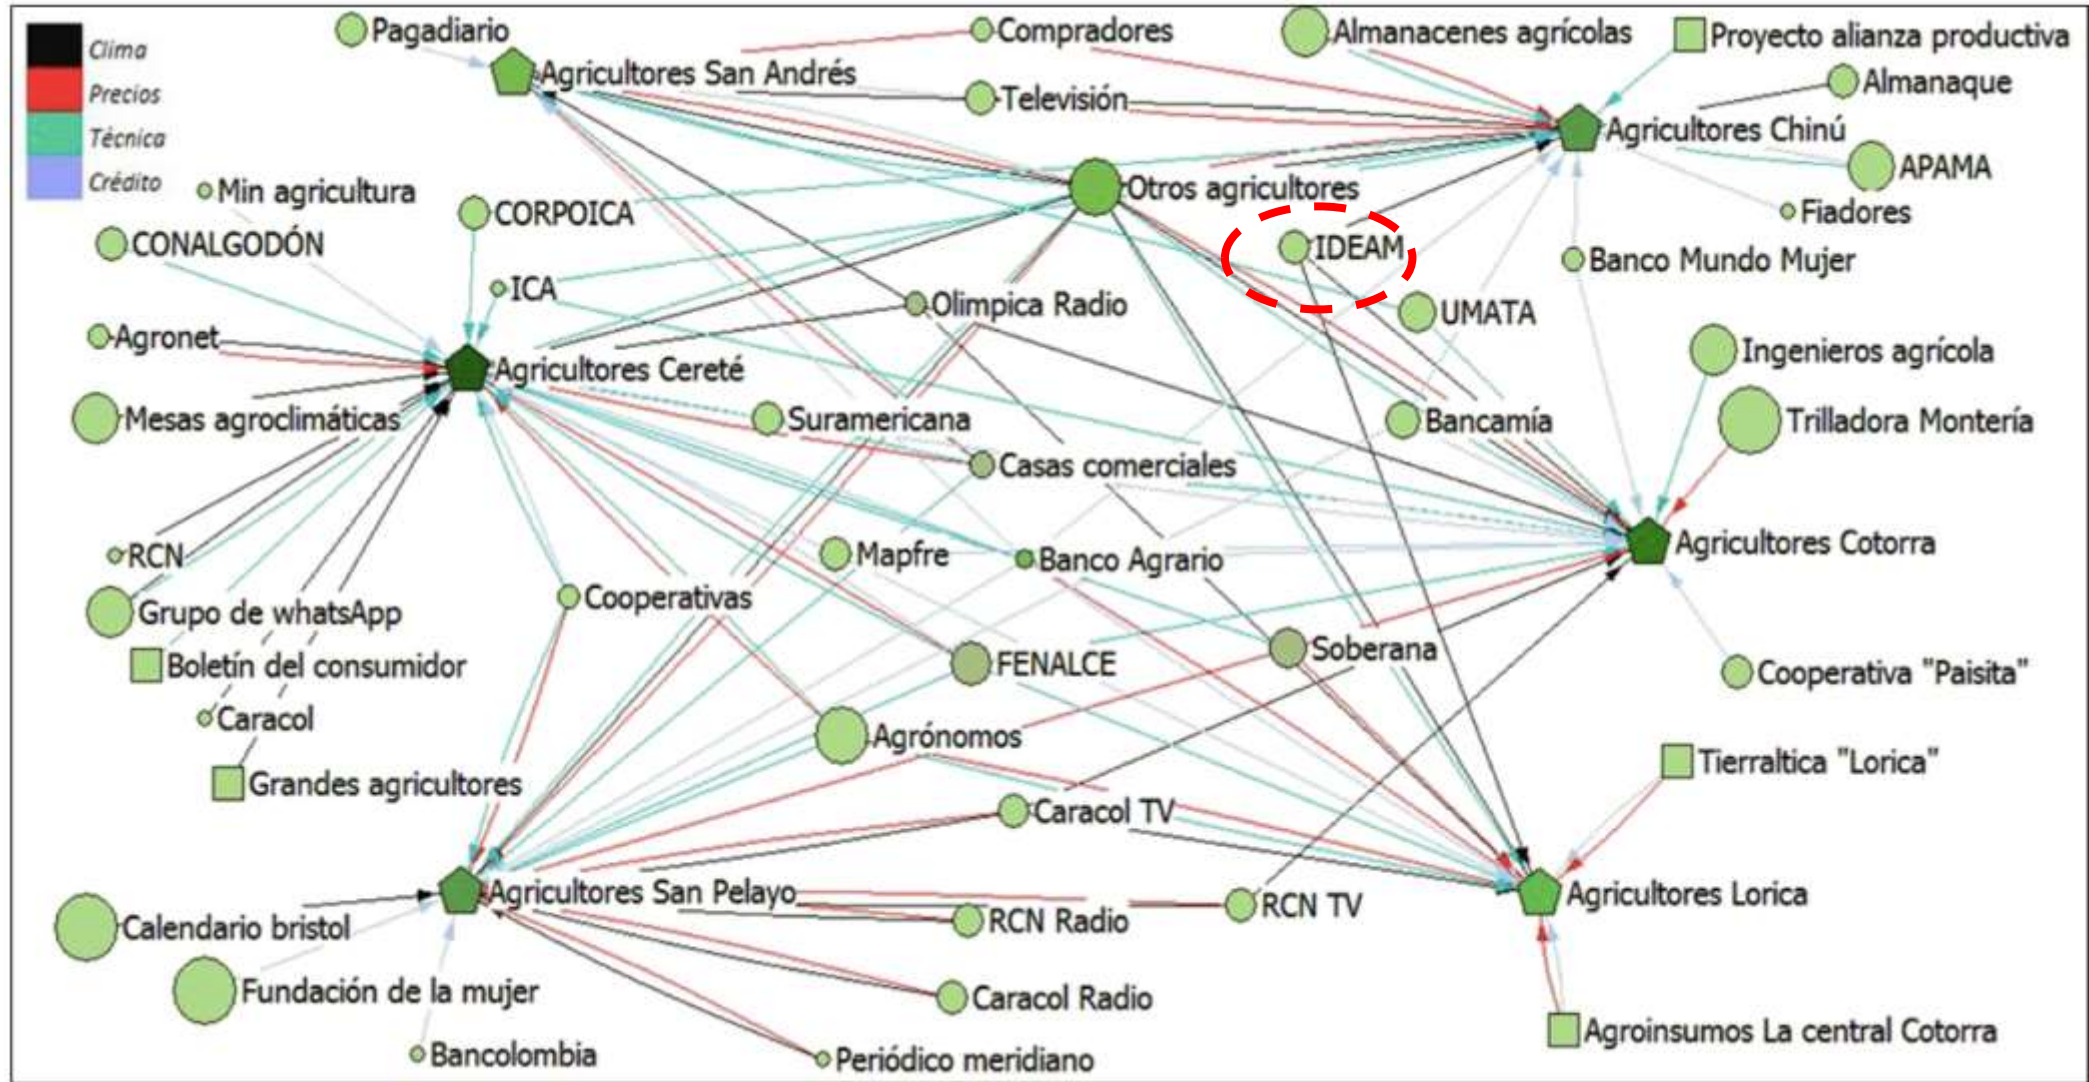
Clima
Precios
Técnica
Crédito

Pagadiario
Agricultores San Andrés
Compradores
Televisión
Almanacenes agrícolas
Proyecto alianza productiva
Almanaque
Agricultores Chinú
APAMA
Fiadores
Min agricultura
CORPOICA
CONALGODÓN
Otros agricultores
IDEAM
Banco Mundo Mujer
ICA
Olimpica Radio
UMATA
Agronet
Agricultores Cereté
Ingenieros agrícola
Mesas agroclimáticas
Suramericana
Bancamía
Trilladora Montería
Casas comerciales
RCN
Mapfre
Banco Agrario
Agricultores Cotorra
Grupo de whatsApp
Cooperativas
Boletín del consumidor
FENALCE
Soberana
Cooperativa "Paisita"
Caracol
Agrónomos
Grandes agricultores
Tierraltica "Lorica"
Caracol TV
Agricultores San Pelayo
RCN Radio
RCN TV
Agricultores Lorica
Calendario bristol
Fundación de la mujer
Caracol Radio
Bancolombia
Periódico meridiano
Agroinsumos La central Cotorra